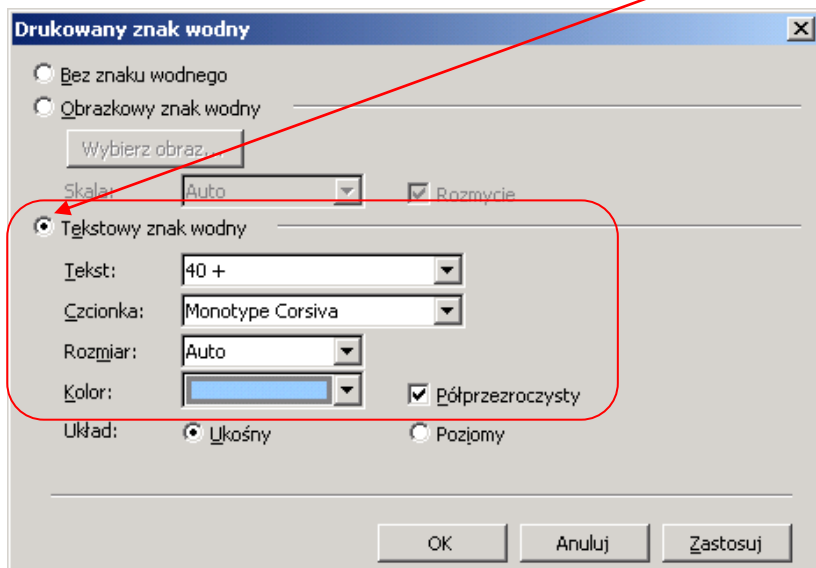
Drukowany znak wodny

Bez znaku wodnego

Obrazkowy znak wodny

Wybierz obraz...

Skala: Auto

Rozmycie

Tekstowy znak wodny

Tekst: 40 +

Czcionka: Monotype Corsiva

Rozmiar: Auto

Kolor:

Półprzezroczysty

Układ: Ukośny

Poziomy

OK

Anuluj

Zastosuj